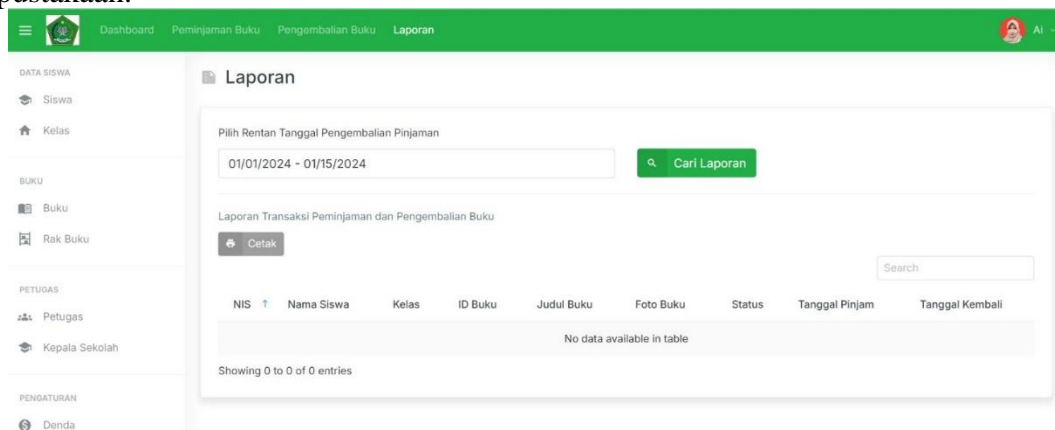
pustakaan.

Dashboard Peminjaman Buku Pengembalian Buku Laporan

Ai

DATA SISWA
Siswa
Kelas

BUKU
Buku
Rak Buku

PETUGAS
Petugas
Kepala Sekolah

PENGATURAN
Denda

Laporan

Pilih Rentan Tanggal Pengembalian Pinjaman

01/01/2024 - 01/15/2024

Cari Laporan

Laporan Transaksi Peminjaman dan Pengembalian Buku

Cetak

Search

| NIS | Nama Siswa | Kelas | ID Buku | Judul Buku | Foto Buku | Status | Tanggal Pinjam | Tanggal Kembali |
|---|---|---|---|---|---|---|---|---|
| No data available in table | | | | | | | | |

Showing 0 to 0 of 0 entries